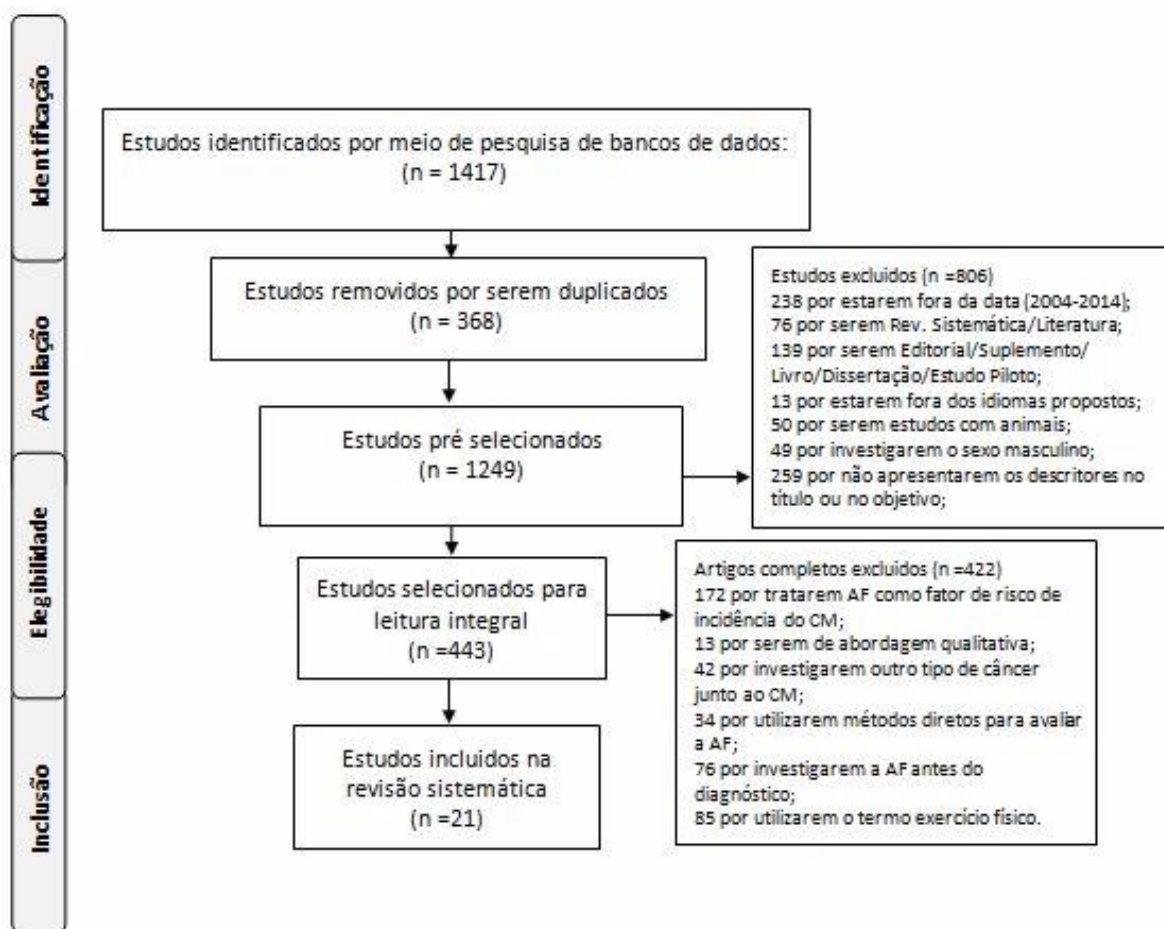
Identificação

Estudos identificados por meio de pesquisa de bancos de dados: (n = 1417)

Avaliação

Estudos removidos por serem duplicados (n = 368)

Estudos excluidos (n =806)
238 por estarem fora da data (2004-2014);
76 por serem Rev. Sistemática/Literatura;
139 por serem Editorial/Suplemento/ Livro/Dissertação/Estudo Piloto;
13 por estarem fora dos idiomas propostos;
50 por serem estudos com animais;
49 por investigarem o sexo masculino;
259 por não apresentarem os descritores no título ou no objetivo;

Estudos pré selecionados (n = 1249)

Elegibilidade

Estudos selecionados para leitura integral (n =443)

Artigos completos excluidos (n =422)
172 por tratarem AF como fator de risco de incidência do CM;
13 por serem de abordagem qualitativa;
42 por investigarem outro tipo de câncer junto ao CM;
34 por utilizarem métodos diretos para avaliar a AF;
76 por investigarem a AF antes do diagnóstico;
85 por utilizarem o termo exercício físico.

Inclusão

Estudos incluidos na revisão sistemática (n =21)